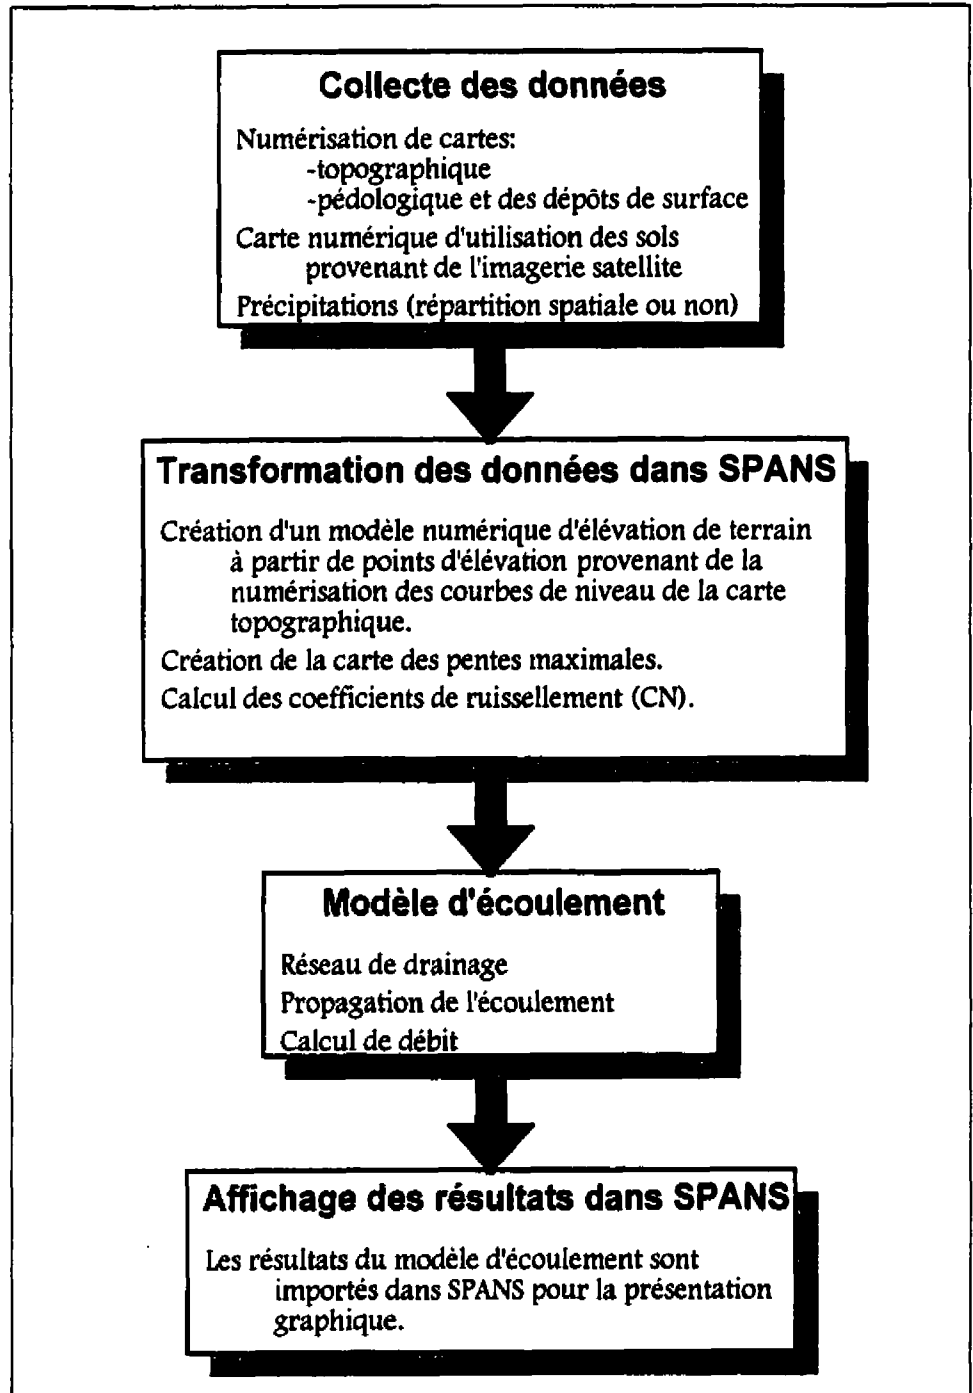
Collecte des données

Numérisation de cartes:
-topographique
-pédologique et des dépôts de surface
Carte numérique d'utilisation des sols provenant de l'imagerie satellite
Précipitations (répartition spatiale ou non)

Transformation des données dans SPANS

Création d'un modèle numérique d'élévation de terrain à partir de points d'élévation provenant de la numérisation des courbes de niveau de la carte topographique.
Création de la carte des pentes maximales.
Calcul des coefficients de ruissellement (CN).

Modèle d'écoulement

Réseau de drainage
Propagation de l'écoulement
Calcul de débit

Affichage des résultats dans SPANS

Les résultats du modèle d'écoulement sont importés dans SPANS pour la présentation graphique.